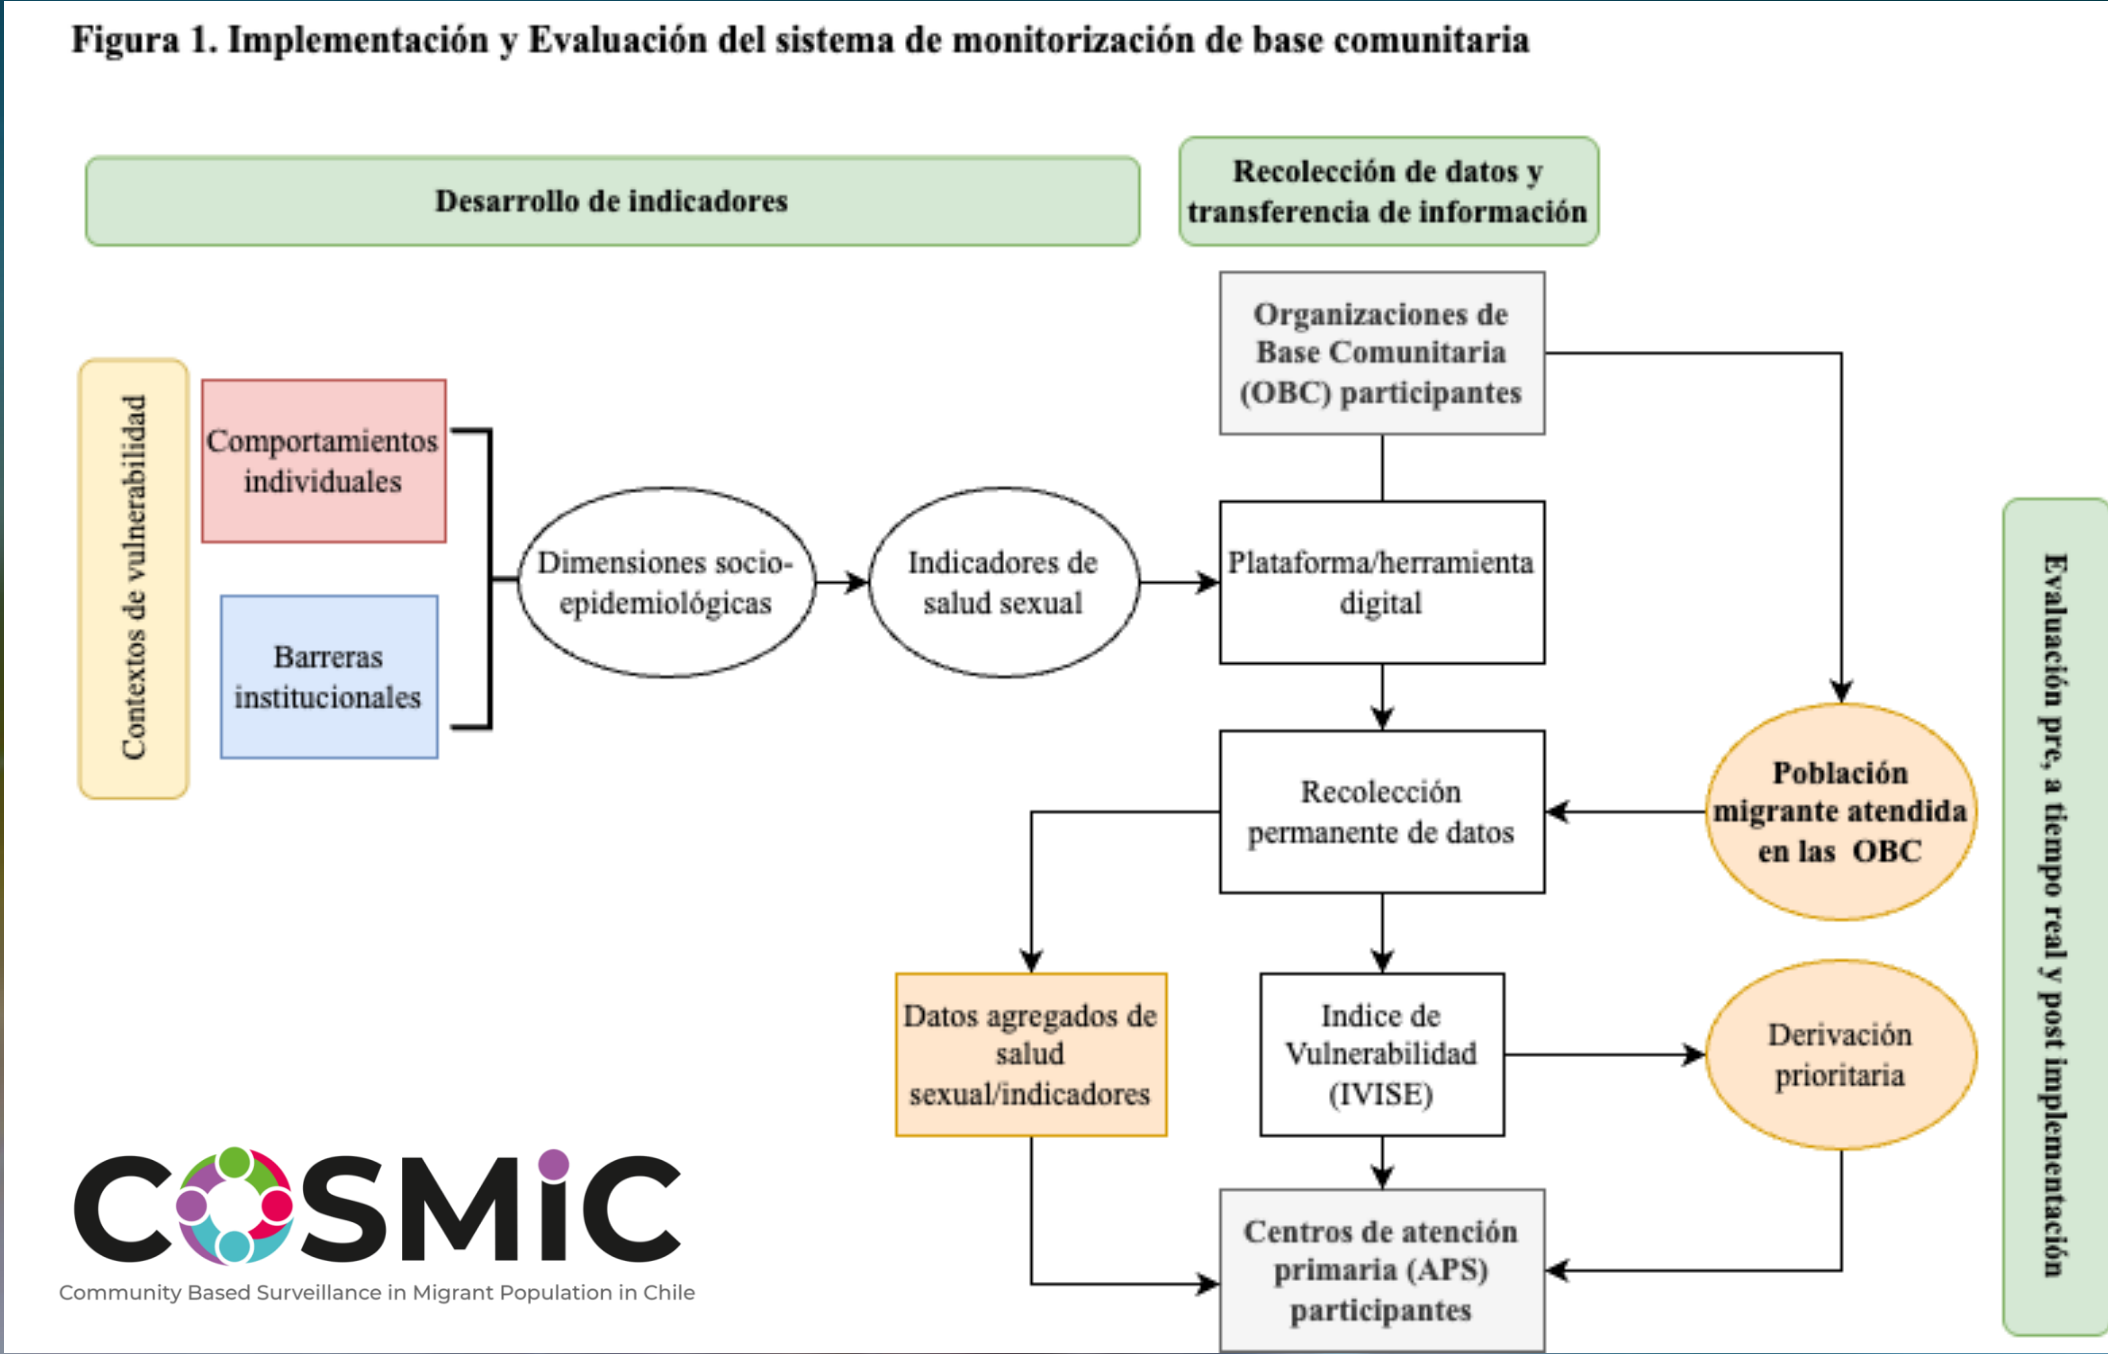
Figura 1. Implementación y Evaluación del sistema de monitorización de base comunitaria

Desarrollo de indicadores

Recolección de datos y transferencia de información

Contextos de vulnerabilidad

Comportamientos individuales

Barreras institucionales

Dimensiones socio-epidemiológicas

Indicadores de salud sexual

Organizaciones de Base Comunitaria (OBC) participantes

Plataforma/herramienta digital

Recolección permanente de datos

Población migrante atendida en las OBC

Datos agregados de salud sexual/indicadores

Indice de Vulnerabilidad (IVISE)

Derivación prioritaria

Centros de atención primaria (APS) participantes

Evaluación pre, a tiempo real y post implementación

COSMIC
Community Based Surveillance in Migrant Population in Chile